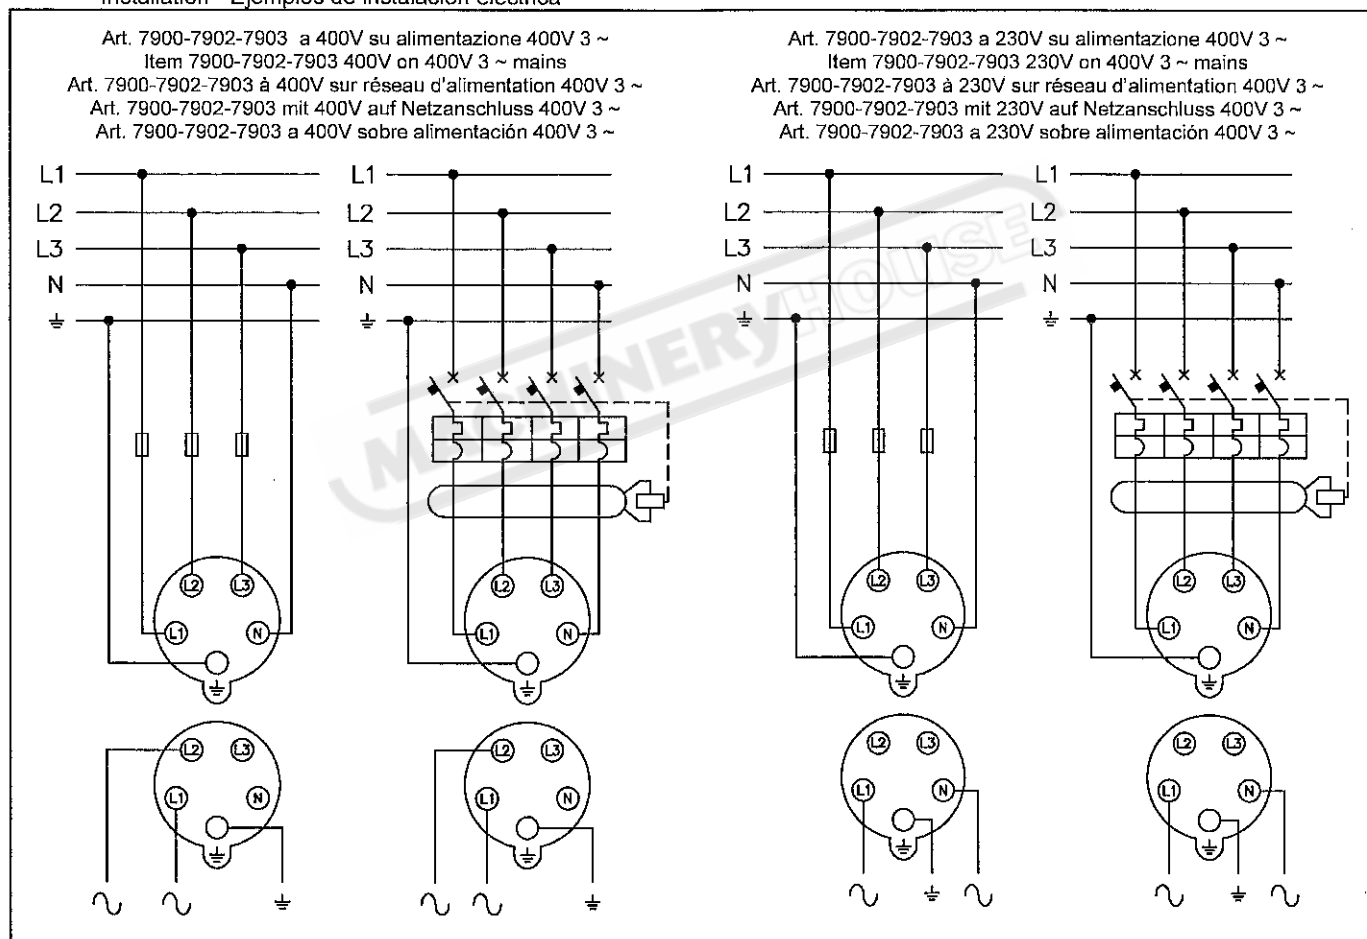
Installation - Ejemplos de instalación eléctrica

Art. 7900-7902-7903 a 400V su alimentazione 400V 3 ~
Item 7900-7902-7903 400V on 400V 3 ~ mains
Art. 7900-7902-7903 à 400V sur réseau d'alimentation 400V 3 ~
Art. 7900-7902-7903 mit 400V auf Netzanschluss 400V 3 ~
Art. 7900-7902-7903 a 400V sobre alimentación 400V 3 ~

L1
L2
L3
N
⏚

L1
L2
L3
N
⏚

L2 L3
L1 N
⏚

L2 L3
L1 N
⏚

L2 L3
L1 N
⏚

L2 L3
L1 N
⏚

∿ ∿ ⏚

∿ ∿ ⏚

Art. 7900-7902-7903 a 230V su alimentazione 400V 3 ~
Item 7900-7902-7903 230V on 400V 3 ~ mains
Art. 7900-7902-7903 à 230V sur réseau d'alimentation 400V 3 ~
Art. 7900-7902-7903 mit 230V auf Netzanschluss 400V 3 ~
Art. 7900-7902-7903 a 230V sobre alimentación 400V 3 ~

L1
L2
L3
N
⏚

L1
L2
L3
N
⏚

L2 L3
L1 N
⏚

L2 L3
L1 N
⏚

L2 L3
L1 N
⏚

L2 L3
L1 N
⏚

∿ ⏚ ∿

∿ ⏚ ∿

MACHINERYHOUSE